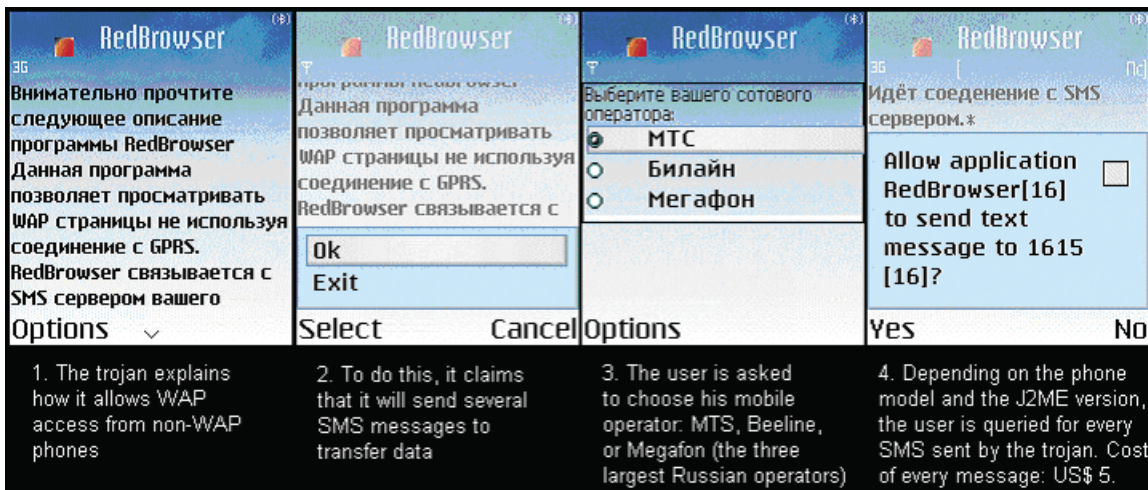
RedBrowser
3G
Внимательно прочтите следующее описание программы RedBrowser Данная программа позволяет просматривать WAP страницы не используя соединение с GPRS. RedBrowser связывается с SMS сервером вашего
Options

RedBrowser
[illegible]
Данная программа позволяет просматривать WAP страницы не используя соединение с GPRS. RedBrowser связывается с
Ok
Exit
Select
Cancel

RedBrowser
Выберите вашего сотового оператора:
МТС
Билайн
Мегафон
Options

RedBrowser
3G
Идёт соеденение с SMS сервером.*
Allow application RedBrowser[16] to send text message to 1615 [16]?
Yes
No

1. The trojan explains how it allows WAP access from non-WAP phones

2. To do this, it claims that it will send several SMS messages to transfer data

3. The user is asked to choose his mobile operator: MTS, Beeline, or Megafon (the three largest Russian operators)

4. Depending on the phone model and the J2ME version, the user is queried for every SMS sent by the trojan. Cost of every message: US$ 5.